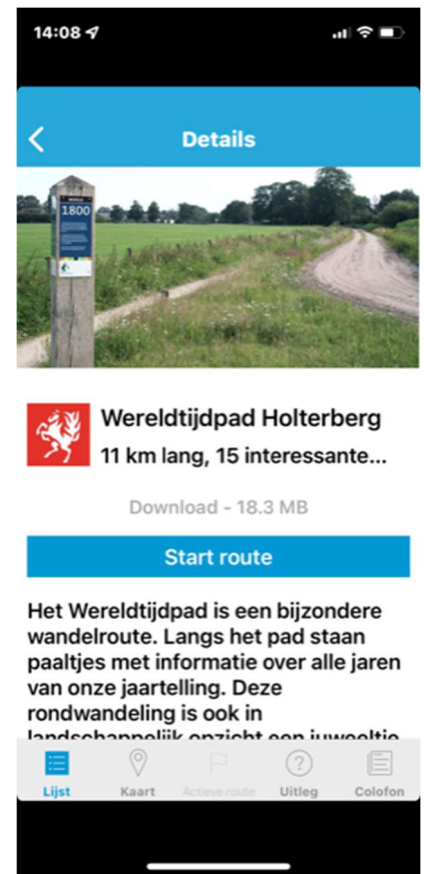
14:08

Details

1800

Wereldtijdpad Holterberg

11 km lang, 15 interessante...

Download - 18.3 MB

Start route

Het Wereldtijdpad is een bijzondere wandelroute. Langs het pad staan paaltjes met informatie over alle jaren van onze jaartelling. Deze rondwandeling is ook in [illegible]

Lijst
Kaart
Actieve route
Uitleg
Colofon